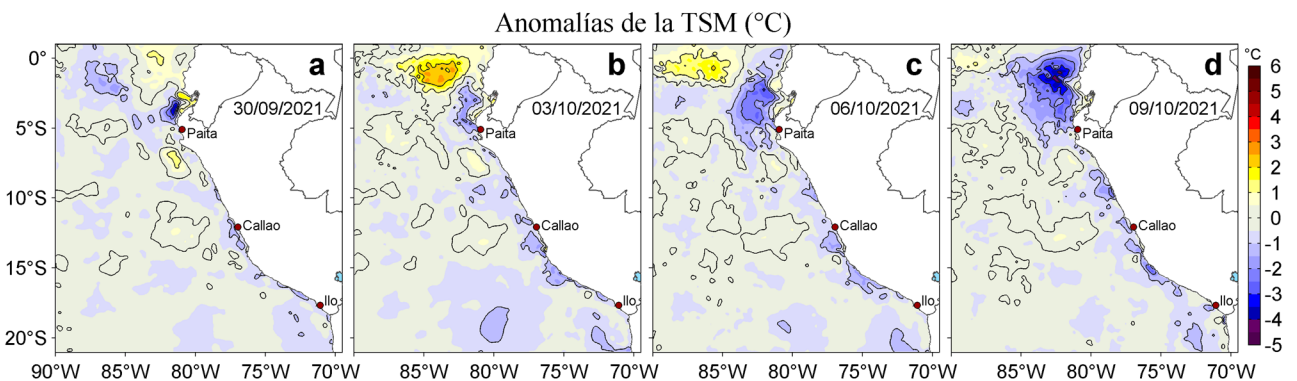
Anomalías de la TSM (°C)

0°
5°S
10°S
15°S
20°S

a
30/09/2021
Paita
Callao
Ilo

b
03/10/2021
Paita
Callao
Ilo

c
06/10/2021
Paita
Callao
Ilo

d
09/10/2021
Paita
Callao
Ilo

90°W 85°W 80°W 75°W 70°W
85°W 80°W 75°W 70°W
85°W 80°W 75°W 70°W
85°W 80°W 75°W 70°W

°C
6
5
4
3
2
1
0
-1
-2
-3
-4
-5